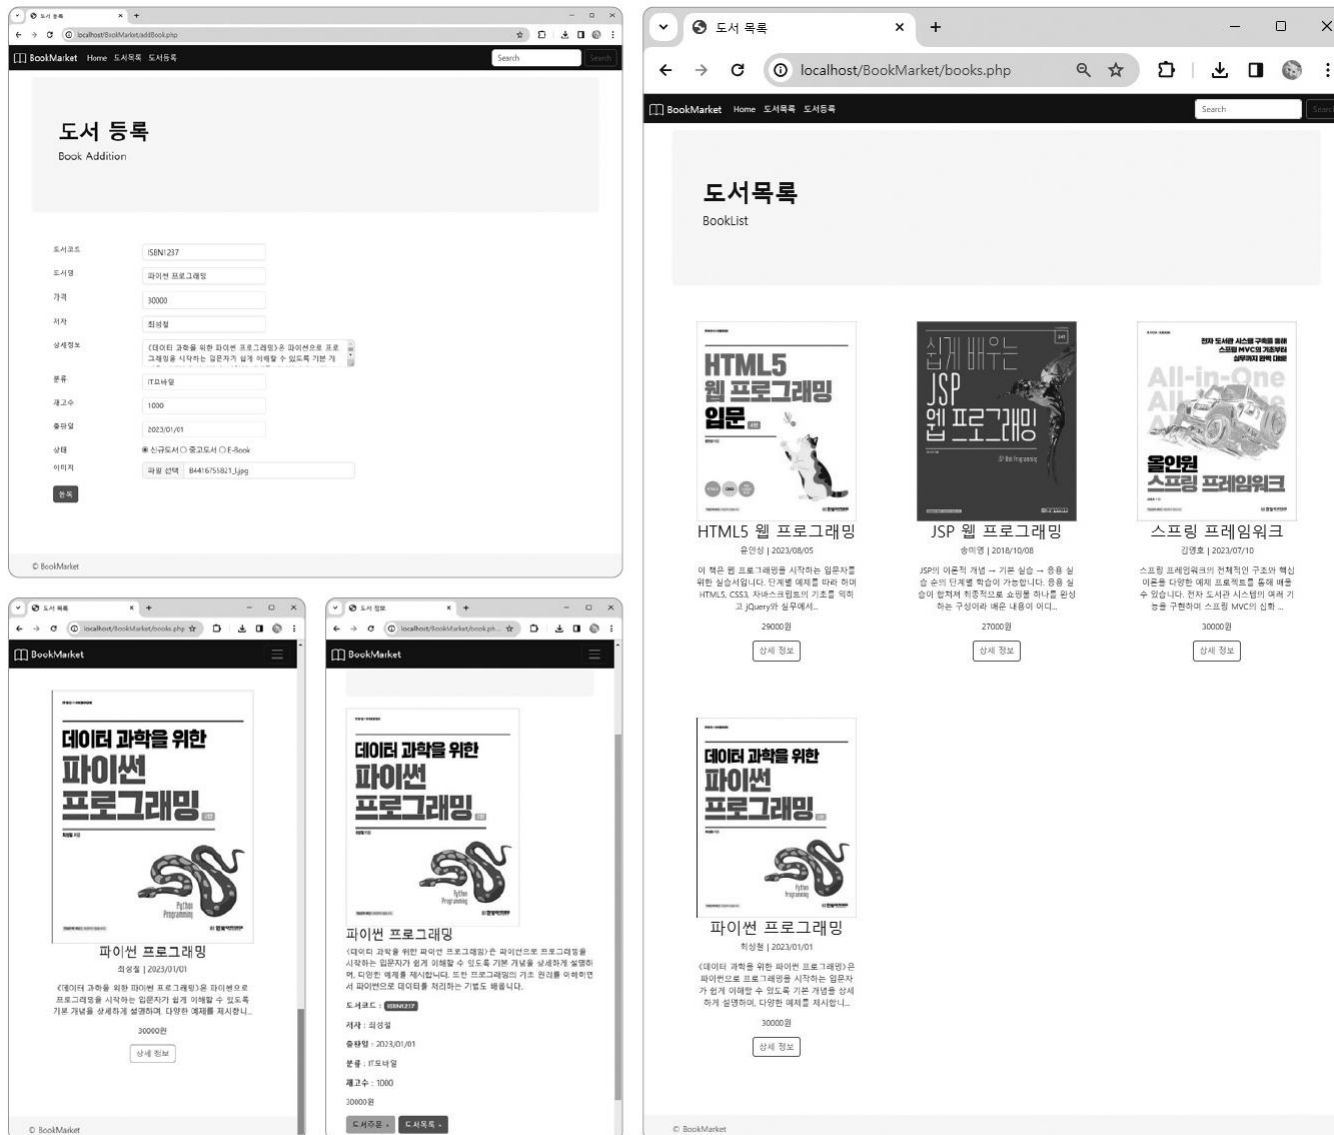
도서 등록
localhost/BookMarket/addBook.php
BookMarket Home 도서목록 도서등록 Search Search

도서 등록
Book Addition

도서코드 ISBN1237
도서명 파이썬 프로그래밍
가격 30000
저자 최성철
상세정보 《데이터 과학을 위한 파이썬 프로그래밍》은 파이썬으로 프로그래밍을 시작하는 입문자가 쉽게 이해할 수 있도록 기본 개
분류 IT모바일
재고수 1000
출판일 2023/01/01
상태 ◉ 신규도서 ○ 중고도서 ○ E-Book
이미지 파일 선택 B4416755821_l.jpg
등록

© BookMarket

도서 목록
localhost/BookMarket/books.php
BookMarket Home 도서목록 도서등록 Search Search

도서목록
BookList

HTML5 웹 프로그래밍 입문
HTML5 웹 프로그래밍
윤인성 | 2023/08/05
이 책은 웹 프로그래밍을 시작하는 입문자를 위한 실습서입니다. 단계별 예제를 따라 하며 HTML5, CSS3, 자바스크립트의 기초를 익히고 jQuery와 실무에서...
29000원
상세 정보

쉽게 배우는 JSP 웹 프로그래밍
JSP 웹 프로그래밍
송미영 | 2018/10/08
JSP의 이론적 개념 → 기본 실습 → 응용 실습 순의 단계별 학습이 가능합니다. 응용 실습이 합쳐져 최종적으로 쇼핑몰 하나를 완성하는 구성이라 배운 내용이 어디...
27000원
상세 정보

All-in-One 올인원 스프링 프레임워크
스프링 프레임워크
김영호 | 2023/07/10
스프링 프레임워크의 전체적인 구조와 핵심 이론을 다양한 예제 프로젝트를 통해 배울 수 있습니다. 전자 도서관 시스템의 여러 기능을 구현하며 스프링 MVC의 심화 ...
30000원
상세 정보

데이터 과학을 위한 파이썬 프로그래밍
파이썬 프로그래밍
최성철 | 2023/01/01
《데이터 과학을 위한 파이썬 프로그래밍》은 파이썬으로 프로그래밍을 시작하는 입문자가 쉽게 이해할 수 있도록 기본 개념을 상세하게 설명하며, 다양한 예제를 제시합니...
30000원
상세 정보

© BookMarket

도서 목록
localhost/BookMarket/books.php
BookMarket

데이터 과학을 위한 파이썬 프로그래밍
파이썬 프로그래밍
최성철 | 2023/01/01
《데이터 과학을 위한 파이썬 프로그래밍》은 파이썬으로 프로그래밍을 시작하는 입문자가 쉽게 이해할 수 있도록 기본 개념을 상세하게 설명하며, 다양한 예제를 제시합니...
30000원
상세 정보

© BookMarket

도서 정보
localhost/BookMarket/book.ph...
BookMarket

데이터 과학을 위한 파이썬 프로그래밍
파이썬 프로그래밍
《데이터 과학을 위한 파이썬 프로그래밍》은 파이썬으로 프로그래밍을 시작하는 입문자가 쉽게 이해할 수 있도록 기본 개념을 상세하게 설명하며, 다양한 예제를 제시합니다. 또한 프로그래밍의 기초 원리를 이해하면서 파이썬으로 데이터를 처리하는 기법도 배웁니다.
도서코드 : ISBN1237
저자 : 최성철
출판일 : 2023/01/01
분류 : IT모바일
재고수 : 1000
30000원
도서주문 » 도서목록 »